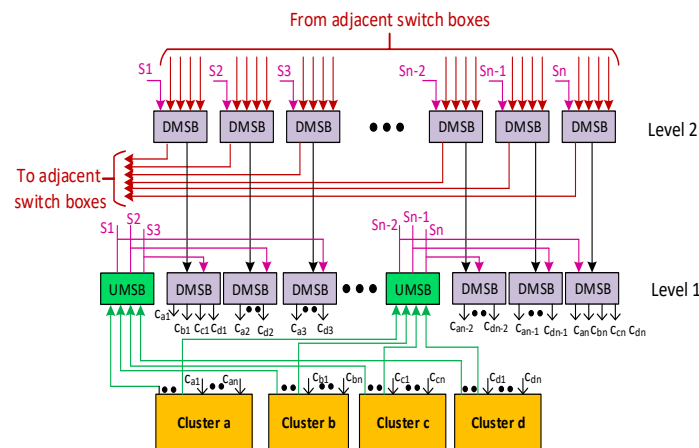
From adjacent switch boxes

S1 S2 S3 Sn-2 Sn-1 Sn

DMSB DMSB DMSB ••• DMSB DMSB DMSB Level 2

To adjacent switch boxes

S1 S2 S3 Sn-2 Sn-1 Sn

UMSB DMSB DMSB DMSB ••• UMSB DMSB DMSB DMSB Level 1

$c_{a1}$ $c_{b1}$ $c_{c1}$ $c_{d1}$ $c_{a2}$ $c_{d2}$ $c_{a3}$ $c_{d3}$ $c_{an-2}$ $c_{dn-2}$ $c_{an-1}$ $c_{dn-1}$ $c_{an}$ $c_{bn}$ $c_{cn}$ $c_{dn}$

$c_{a1}$ $c_{an}$ $c_{b1}$ $c_{bn}$ $c_{c1}$ $c_{cn}$ $c_{d1}$ $c_{dn}$

Cluster a Cluster b Cluster c Cluster d